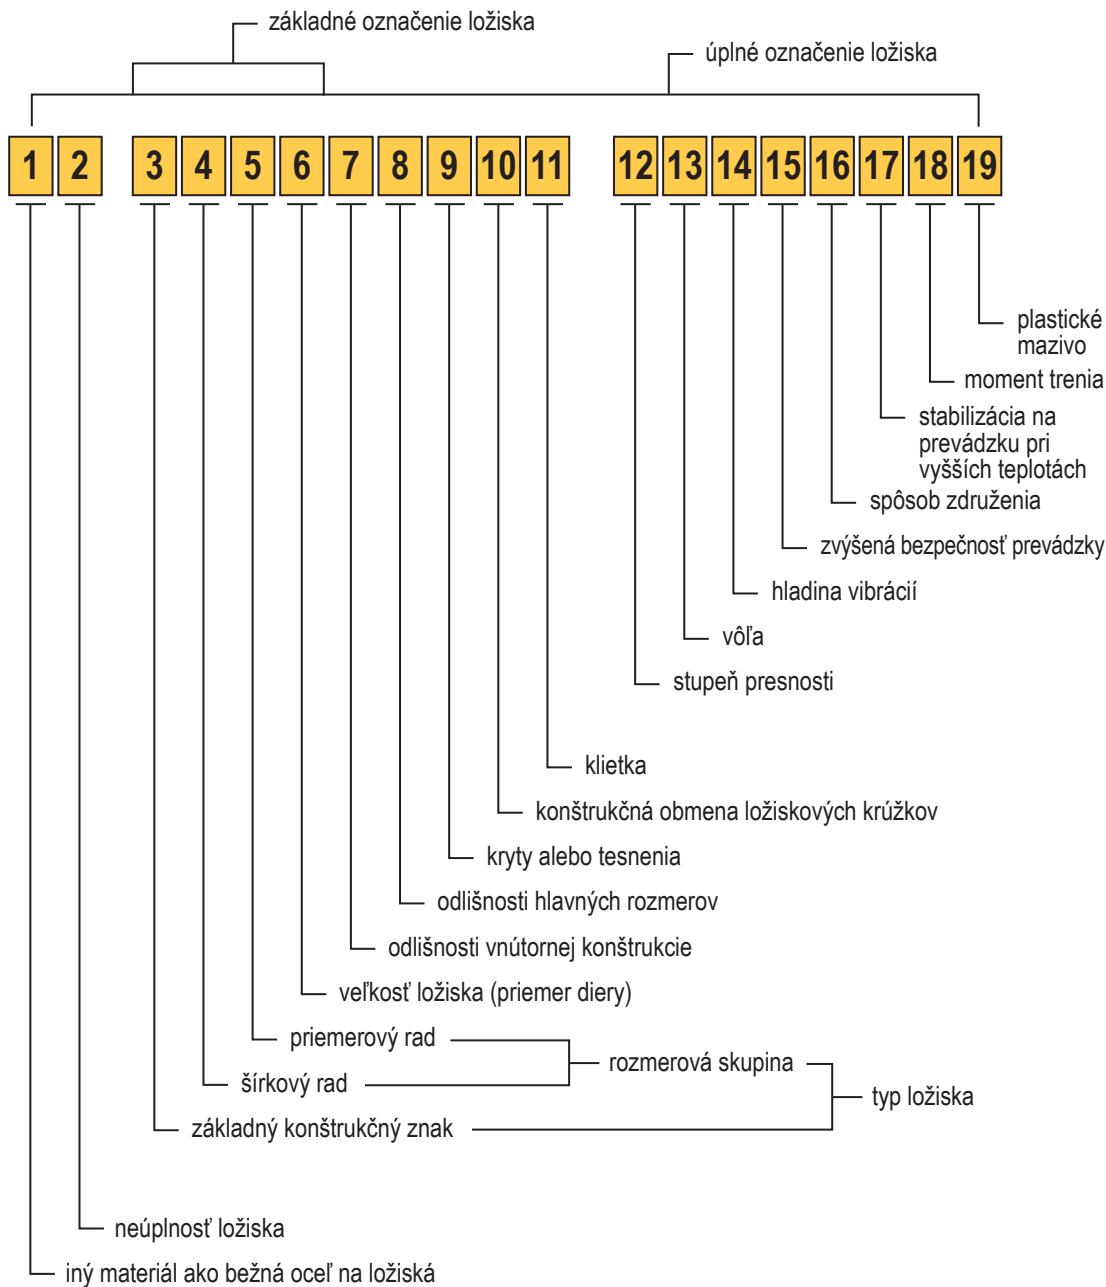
základné označenie ložiska

úplné označenie ložiska

1 2 3 4 5 6 7 8 9 10 11 12 13 14 15 16 17 18 19

plastické mazivo

moment trenia

stabilizácia na prevádzku pri vyšších teplotách

spôsob združenia

zvýšená bezpečnosť prevádzky

hladina vibrácií

vôľa

stupeň presnosti

klietka

konštrukčná obmena ložiskových krúžkov

kryty alebo tesnenia

odlišnosti hlavných rozmerov

odlišnosti vnútornej konštrukcie

veľkosť ložiska (priemer diery)

priemerový rad

rozmerová skupina

šírkový rad

typ ložiska

základný konštrukčný znak

neúplnosť ložiska

iný materiál ako bežná oceľ na ložiská